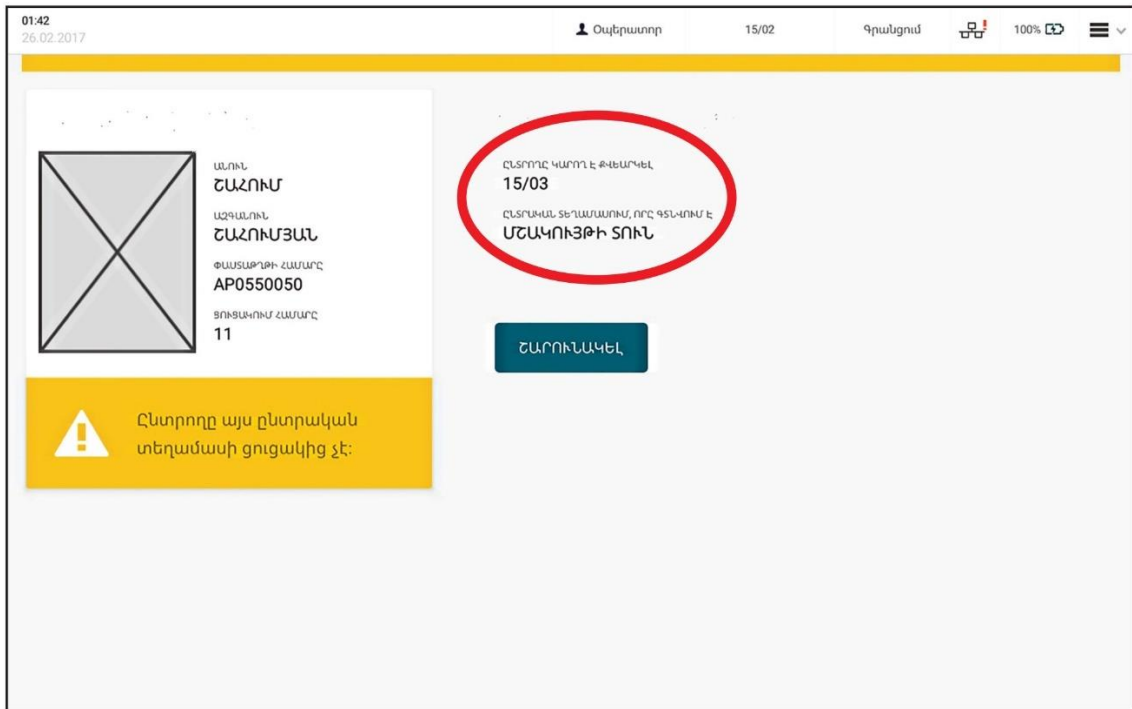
01:42
26.02.2017

Օպերատոր
15/02
Գրանցում
100%

ԱՆՈՒՆ
ՇԱՀՈՒՄ
ԱԶԳԱՆՈՒՆ
ՇԱՀՈՒՄՅԱՆ
ՓԱՍՏԱԹՂԹԻ ՀԱՄԱՐԸ
AP0550050
ՑՈՒՑԱԿՈՒՄ ՀԱՄԱՐԸ
11

Ընտրողը այս ընտրական տեղամասի ցուցակից չէ:

ԸՆՏՐՈՂԸ ԿԱՐՈՂ Է ՔՎԵԱՐԿԵԼ
15/03
ԸՆՏՐԱԿԱՆ ՏԵՂԱՄԱՍԸ, ՈՐԸ ԳՏՆՎՈՒՄ Է
ՄՇԱԿՈՒՅԹԻ ՏՈՒՆ

ՇԱՐՈՒՆԱԿԵԼ